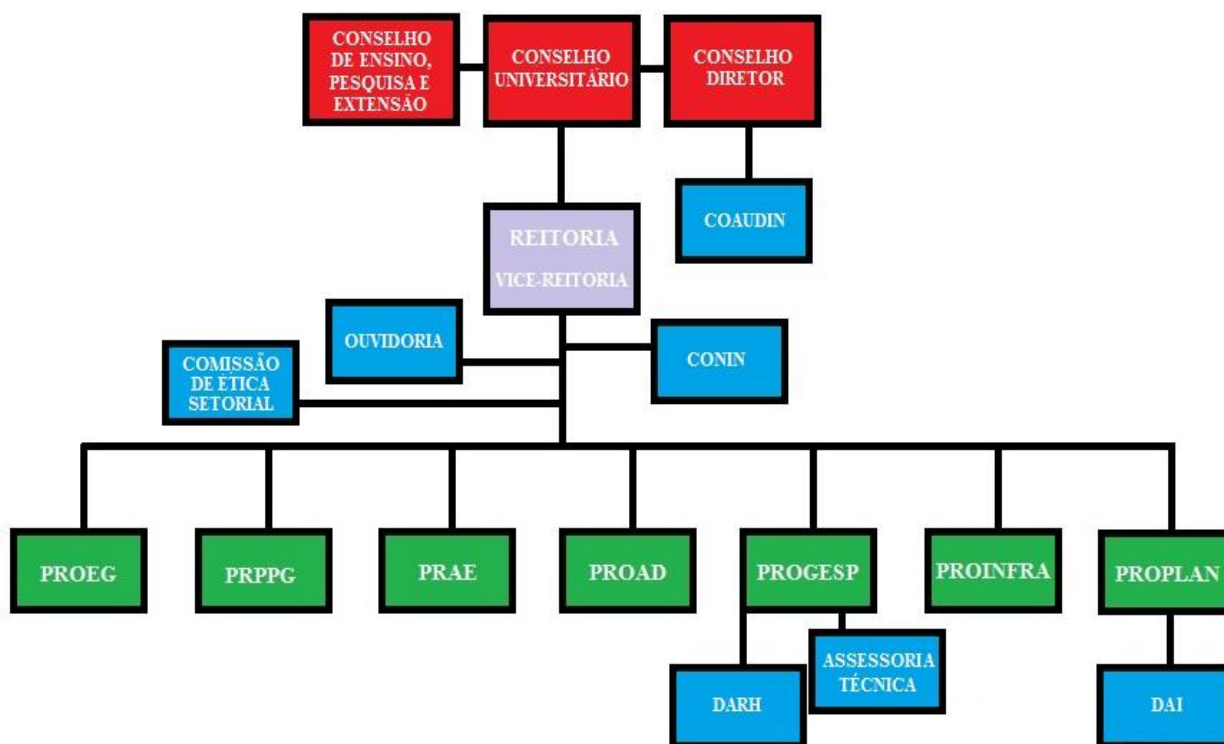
CONSELHO DE ENSINO, PESQUISA E EXTENSÃO

CONSELHO UNIVERSITÁRIO

CONSELHO DIRETOR

COAUDIN

REITORIA

VICE-REITORIA

OUVIDORIA

CONIN

COMISSÃO DE ÉTICA SETORIAL

PROEG

PRPPG

PRAE

PROAD

PROGESP

PROINFRA

PROPLAN

ASSESSORIA TÉCNICA

DARH

DAI